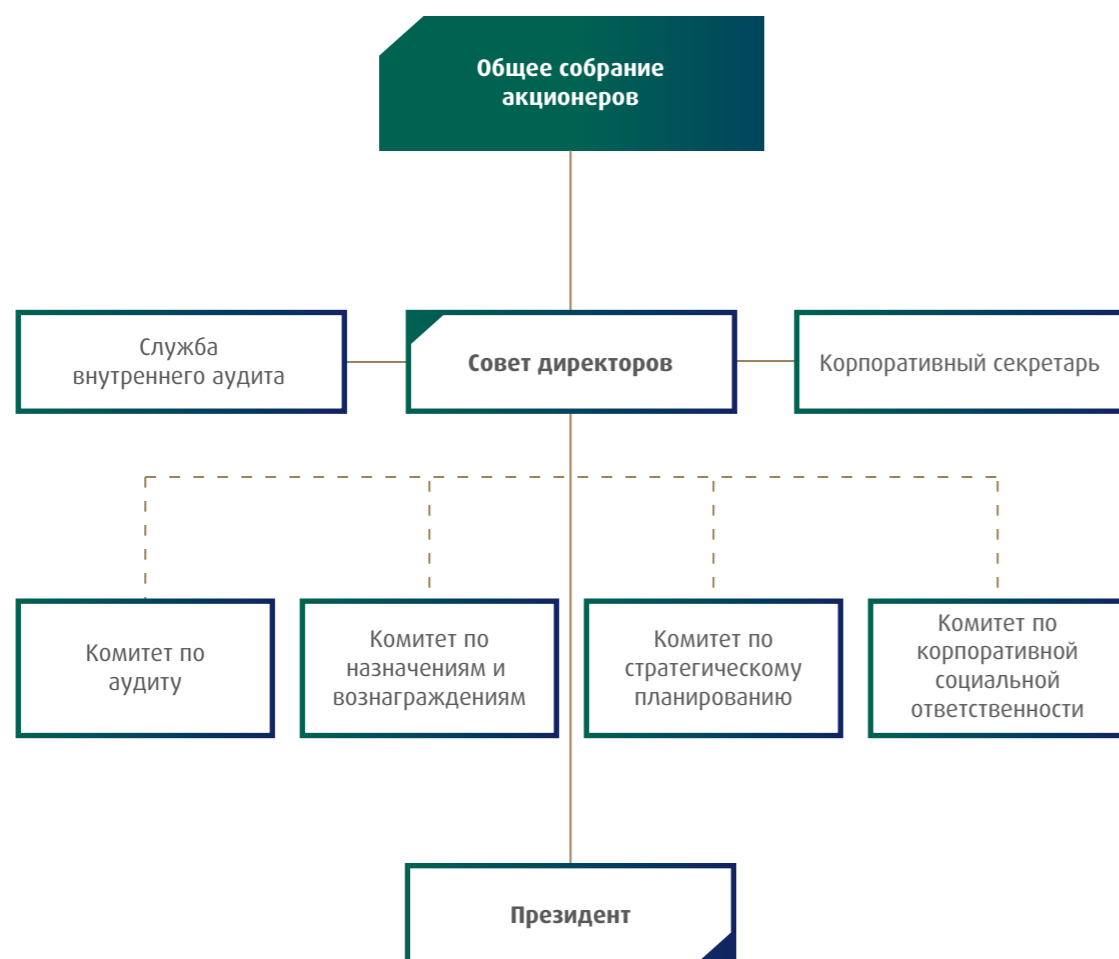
Общее собрание акционеров

Служба внутреннего аудита

Совет директоров

Корпоративный секретарь

Комитет по аудиту

Комитет по назначениям и вознаграждениям

Комитет по стратегическому планированию

Комитет по корпоративной социальной ответственности

Президент